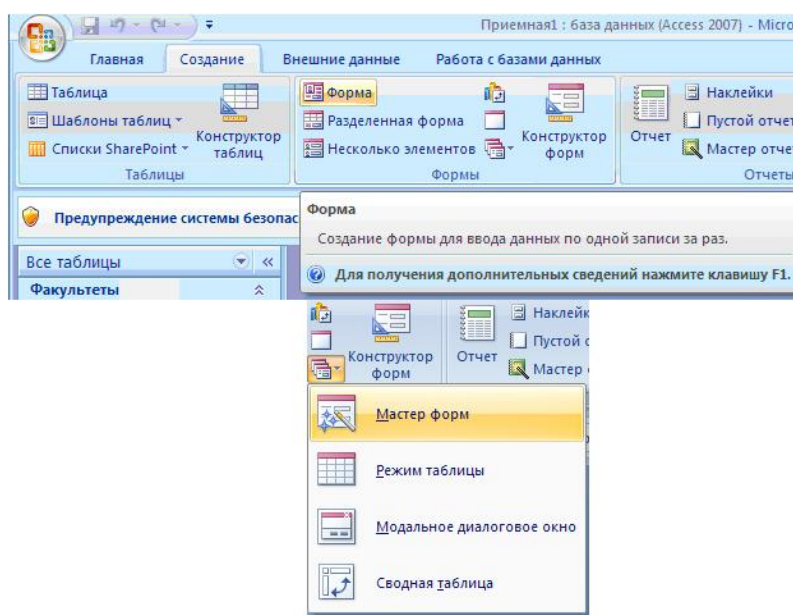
Приемная1 : база данных (Access 2007) - Micro

Главная Создание Внешние данные Работа с базами данных

Таблица
Шаблоны таблиц
Списки SharePoint
Конструктор таблиц
Таблицы

Форма
Разделенная форма
Несколько элементов
Конструктор форм
Формы

Отчет
Наклейки
Пустой отчет
Мастер отче
Отчеты

Предупреждение системы безопас

Форма
Создание формы для ввода данных по одной записи за раз.
Для получения дополнительных сведений нажмите клавишу F1.

Все таблицы
Факультеты

Конструктор форм
Отчет
Наклейк
Пустой
Мастер

Мастер форм
Режим таблицы
Модальное диалоговое окно
Сводная таблица